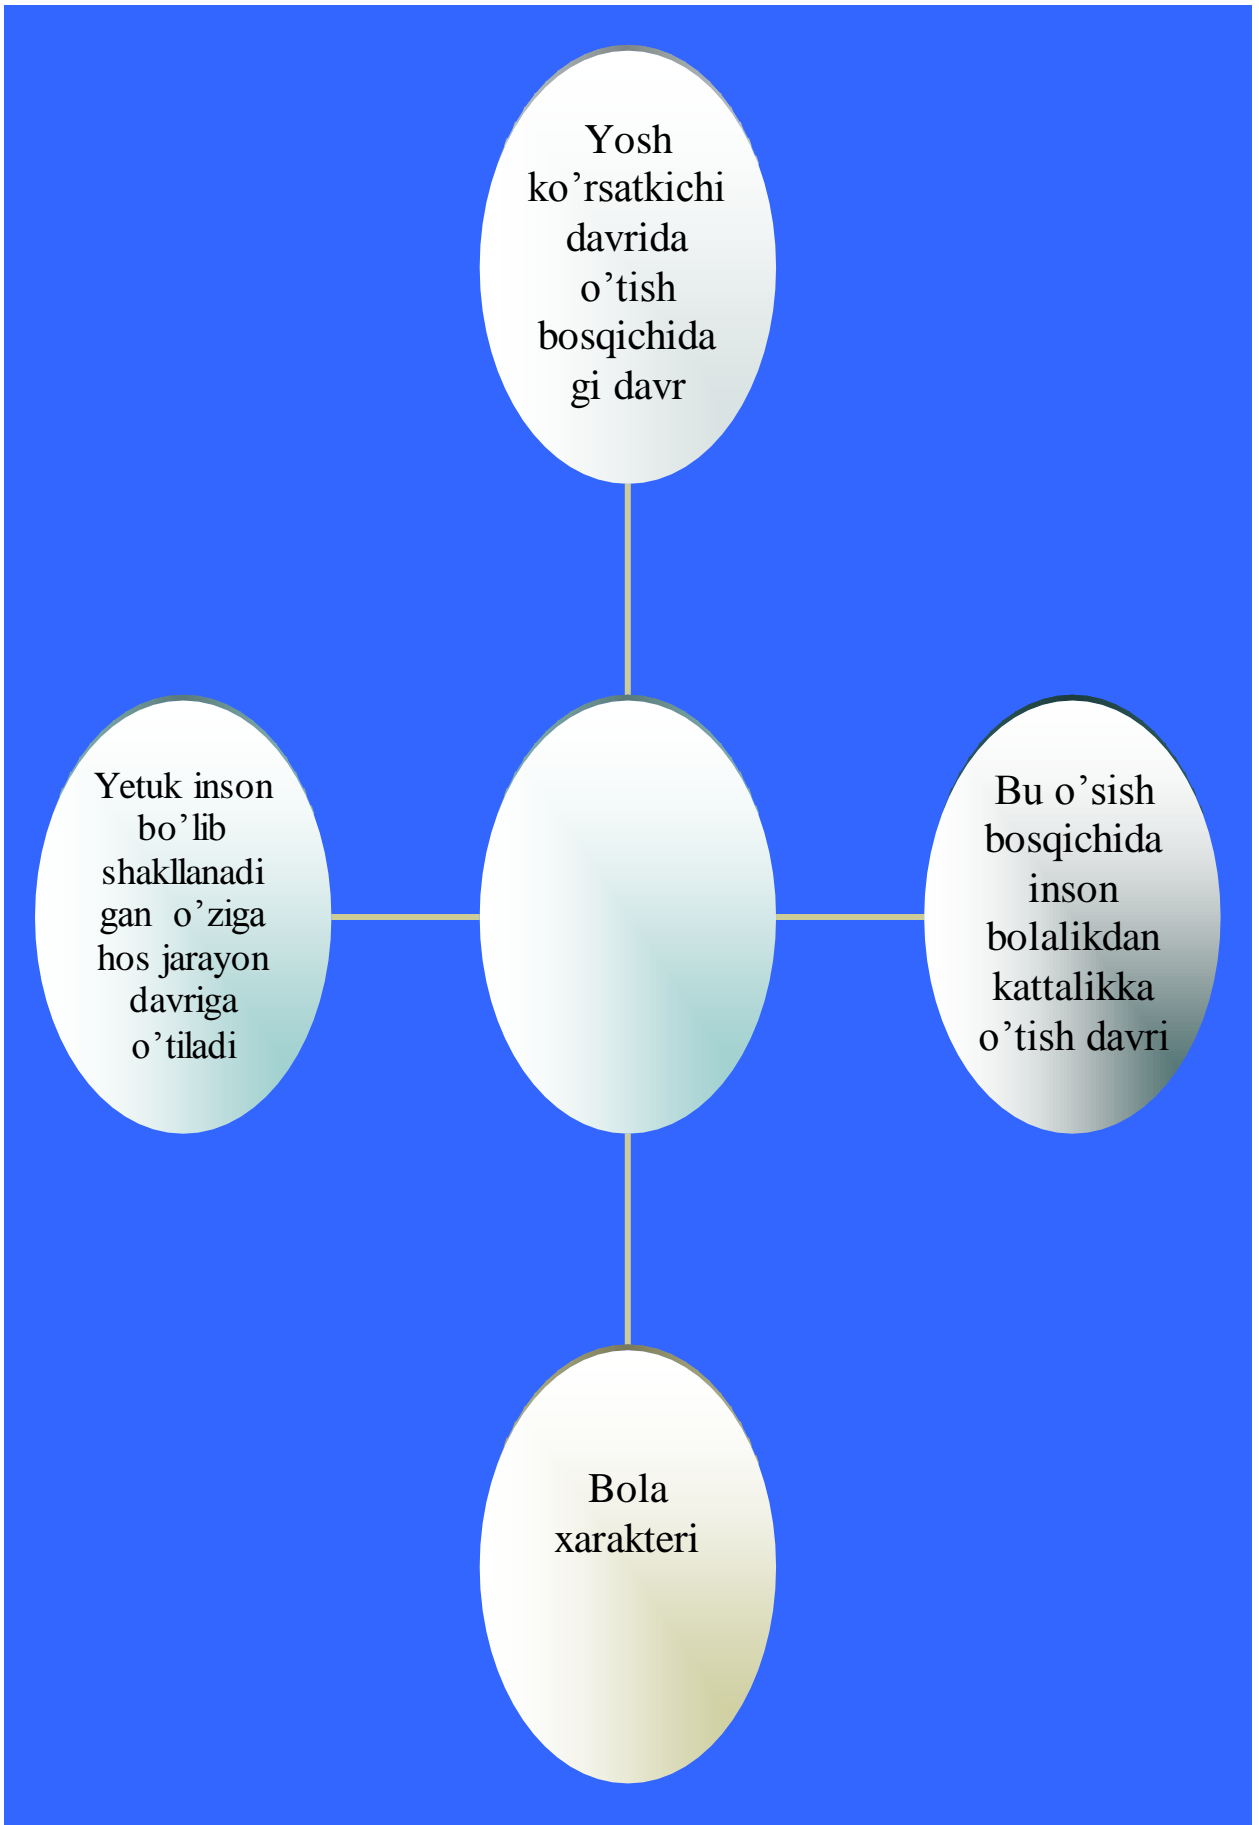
Yosh ko’rsatkichi davrida o’tish bosqichidagi davr

Yetuk inson bo’lib shakllanadigan o’ziga hos jarayon davriga o’tiladi

Bu o’sish bosqichida inson bolalikdan kattalikka o’tish davri

Bola xarakteri